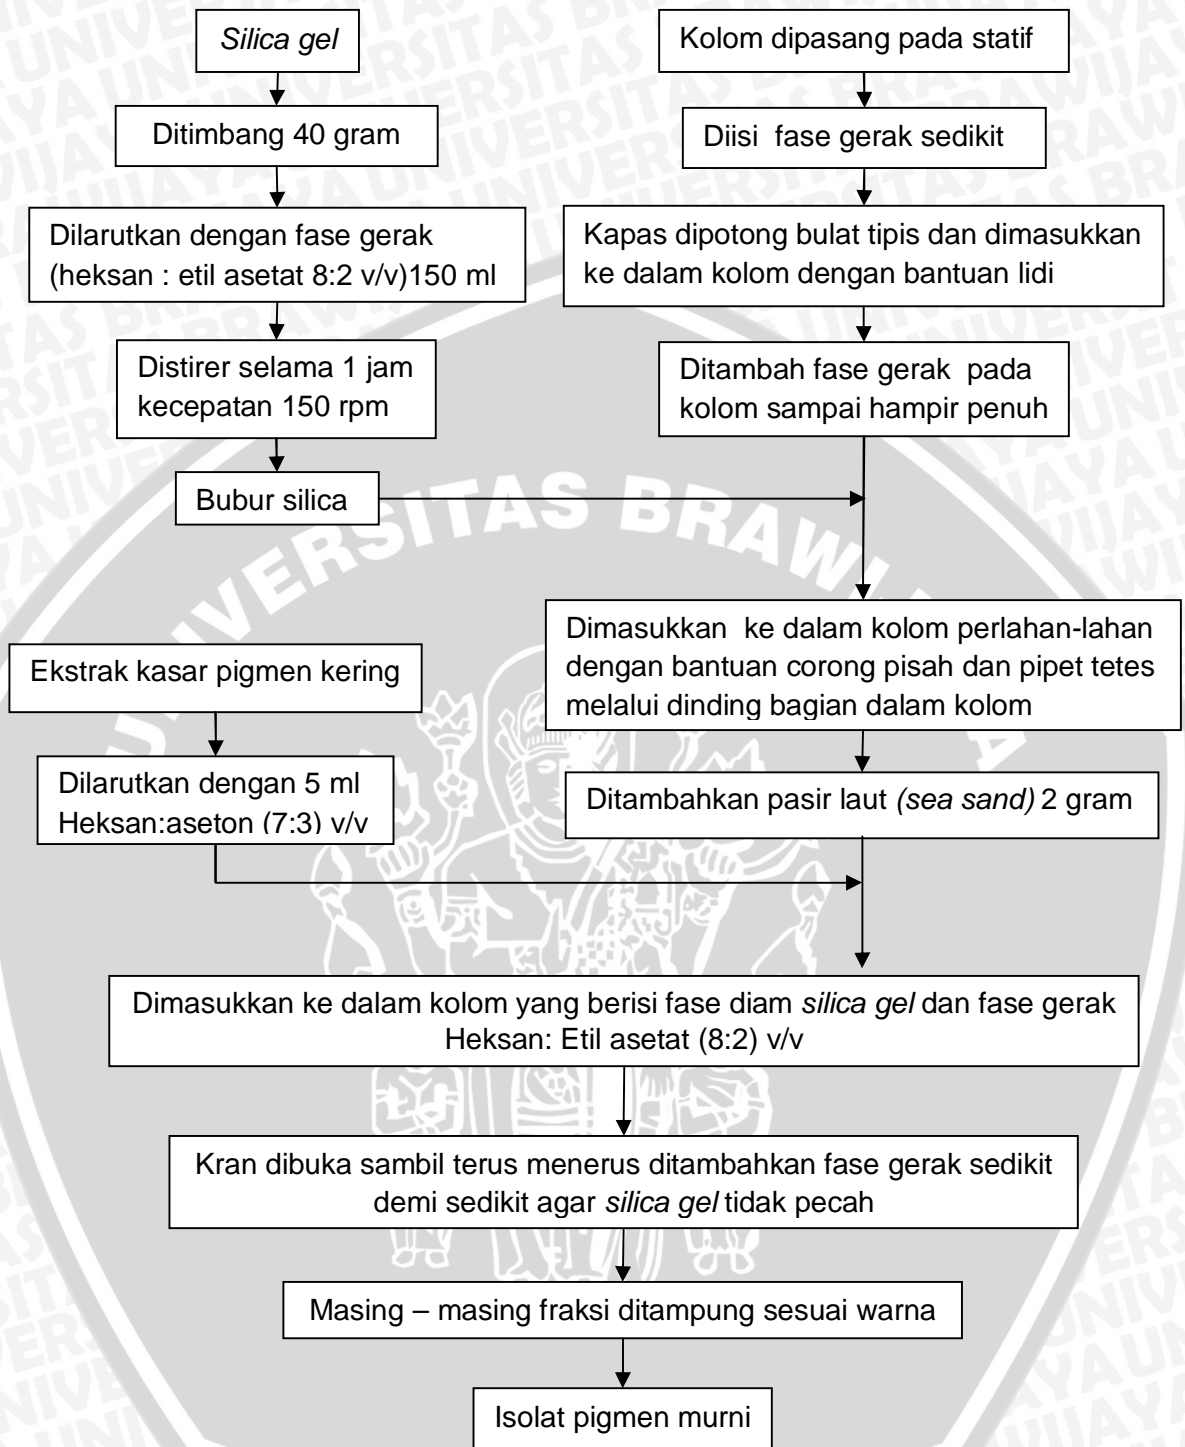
Silica gel

Ditimbang 40 gram

Dilarutkan dengan fase gerak (heksan : etil asetat 8:2 v/v)150 ml

Distirer selama 1 jam kecepatan 150 rpm

Bubur silica

Kolom dipasang pada statif

Diisi fase gerak sedikit

Kapas dipotong bulat tipis dan dimasukkan ke dalam kolom dengan bantuan lidi

Ditambah fase gerak pada kolom sampai hampir penuh

Dimasukkan ke dalam kolom perlahan-lahan dengan bantuan corong pisah dan pipet tetes melalui dinding bagian dalam kolom

Ditambahkan pasir laut (sea sand) 2 gram

Ekstrak kasar pigmen kering

Dilarutkan dengan 5 ml Heksan:aseton (7:3) v/v

Dimasukkan ke dalam kolom yang berisi fase diam silica gel dan fase gerak Heksan: Etil asetat (8:2) v/v

Kran dibuka sambil terus menerus ditambahkan fase gerak sedikit demi sedikit agar silica gel tidak pecah

Masing – masing fraksi ditampung sesuai warna

Isolat pigmen murni